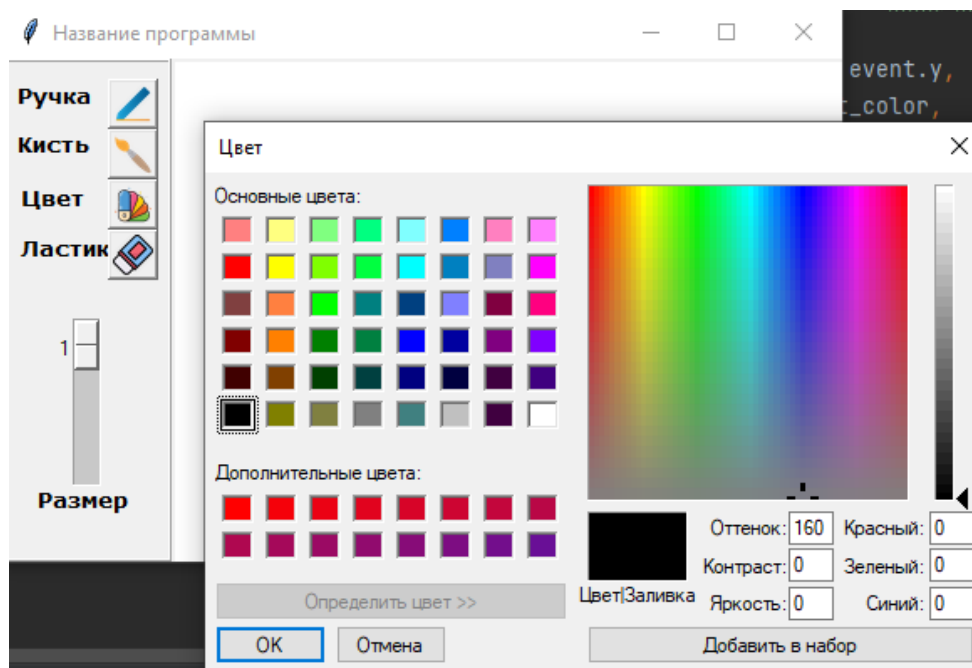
Название программы

event.y,
t_color,

Ручка
Кисть
Цвет
Ластик

1

Размер

Цвет

Основные цвета:

Дополнительные цвета:

Определить цвет >>

OK
Отмена

Цвет|Заливка

Оттенок: 160
Контраст: 0
Яркость: 0

Красный: 0
Зеленый: 0
Синий: 0

Добавить в набор